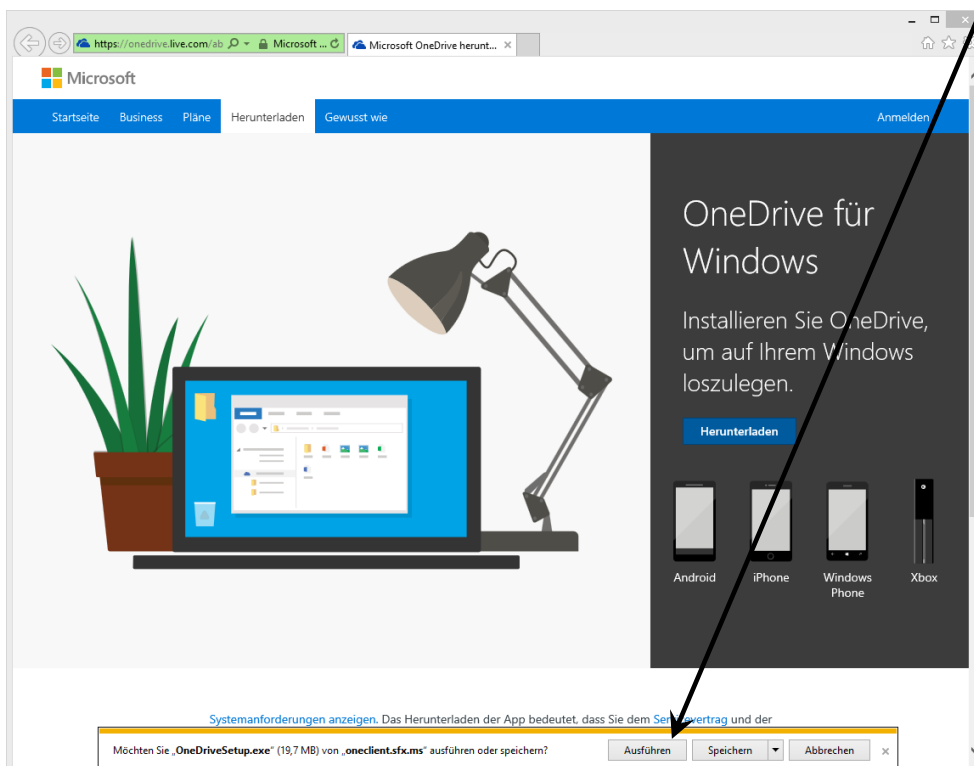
https://onedrive.live.com/ab
Microsoft ...
Microsoft OneDrive herunt...

Microsoft

Startseite Business Pläne Herunterladen Gewusst wie Anmelden

OneDrive für Windows

Installieren Sie OneDrive, um auf Ihrem Windows loszulegen.

Herunterladen

Android iPhone Windows Phone Xbox

Systemanforderungen anzeigen. Das Herunterladen der App bedeutet, dass Sie dem Ser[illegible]ertrag und der

Möchten Sie „OneDriveSetup.exe" (19,7 MB) von „oneclient.sfx.ms" ausführen oder speichern? Ausführen Speichern Abbrechen ×